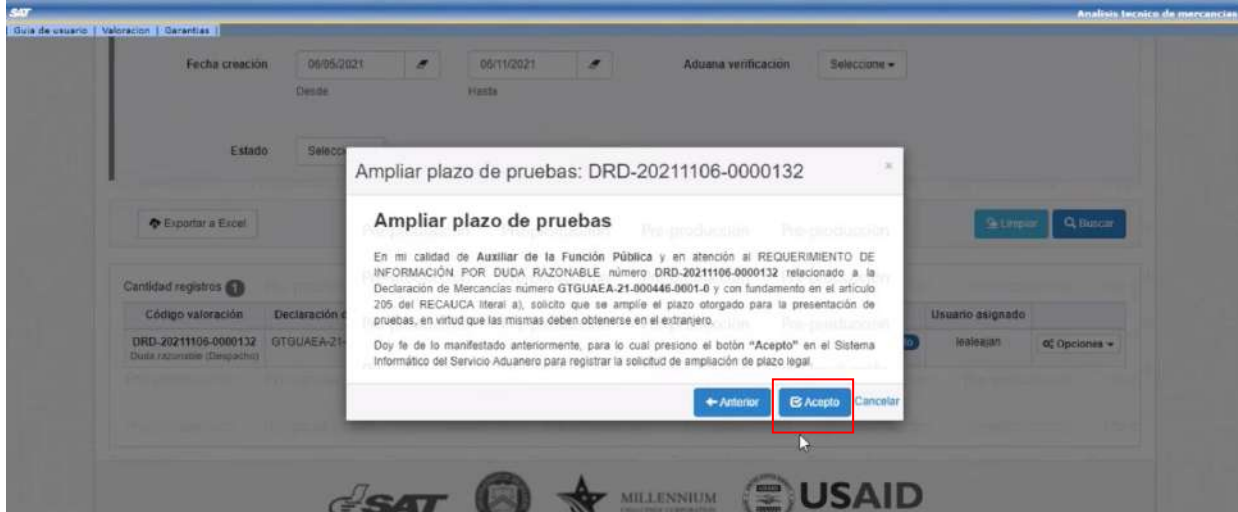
SAT

Analisis tecnico de mercancias

Guia de usuario | Valoracion | Garantias

Fecha creación 06/05/2021 Desde 06/11/2021 Hasta

Aduana verificación Seleccione

Estado Selecc

Exportar a Excel

Limpiar Buscar

Cantidad registros 1

| Código valoración | Declaración | Usuario asignado | |
|---|---|---|---|
| DRD-20211106-0000132 Duda razonable (Despacho) | GTGUAEA-21 | lealeajan | Opciones |

Ampliar plazo de pruebas: DRD-20211106-0000132

×

Ampliar plazo de pruebas

En mi calidad de Auxiliar de la Función Pública y en atención al REQUERIMIENTO DE INFORMACIÓN POR DUDA RAZONABLE número DRD-20211106-0000132 relacionado a la Declaración de Mercancías número GTGUAEA-21-000446-0001-0 y con fundamento en el artículo 205 del RECAUCA literal a), solicito que se amplíe el plazo otorgado para la presentación de pruebas, en virtud que las mismas deben obtenerse en el extranjero.

Doy fe de lo manifestado anteriormente, para lo cual presiono el botón "Acepto" en el Sistema Informático del Servicio Aduanero para registrar la solicitud de ampliación de plazo legal.

Anterior Acepto Cancelar

SAT MILLENNIUM USAID